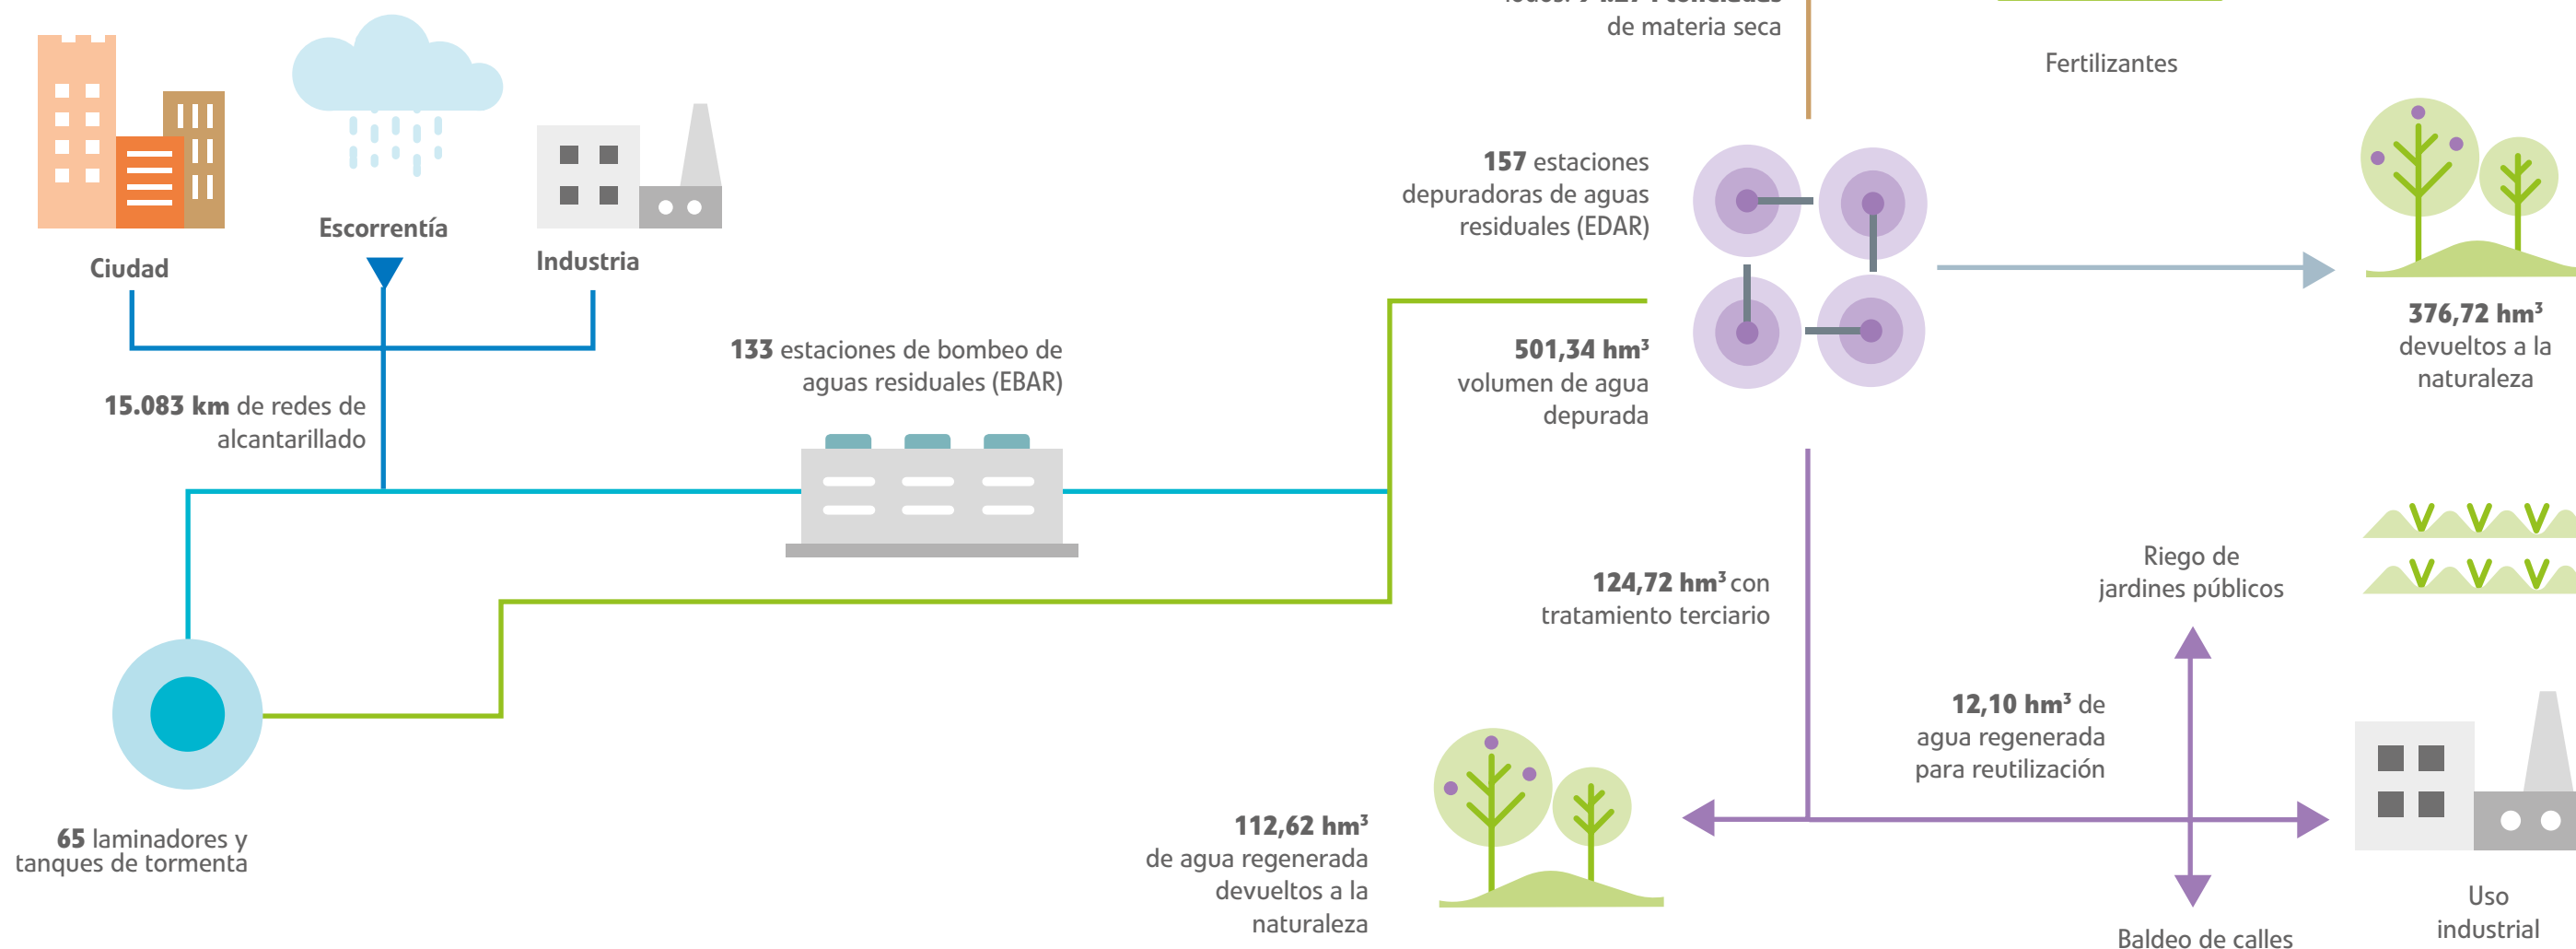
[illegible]
de materia seca

Fertilizantes

Ciudad

Escorrentía

Industria

**157** estaciones depuradoras de aguas residuales (EDAR)

**376,72 hm³** devueltos a la naturaleza

**501,34 hm³** volumen de agua depurada

**133** estaciones de bombeo de aguas residuales (EBAR)

**15.083 km** de redes de alcantarillado

**124,72 hm³** con tratamiento terciario

Riego de jardines públicos

**12,10 hm³** de agua regenerada para reutilización

**112,62 hm³** de agua regenerada devueltos a la naturaleza

**65** laminadores y tanques de tormenta

Uso industrial

Baldeo de calles